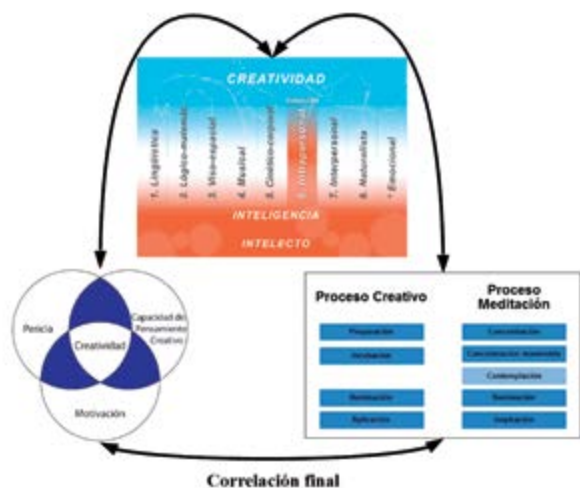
CREATIVIDAD

1. Lingüística
2. Lógico-matemática
3. Viso-espacial
4. Musical
5. Cinético-corporal
6. Intrapersonal
7. Interpersonal
8. Naturalista
* Emocional

INTELIGENCIA

INTELECTO

Pericia

Capacidad de Pensamiento Creativo

Creatividad

Motivación

Proceso Creativo

Proceso Meditación

Preparación

Incubación

Iluminación

Aplicación

Concentración

Concentración Assistida

Contemplación

Iluminación

Inspiración

Correlación final